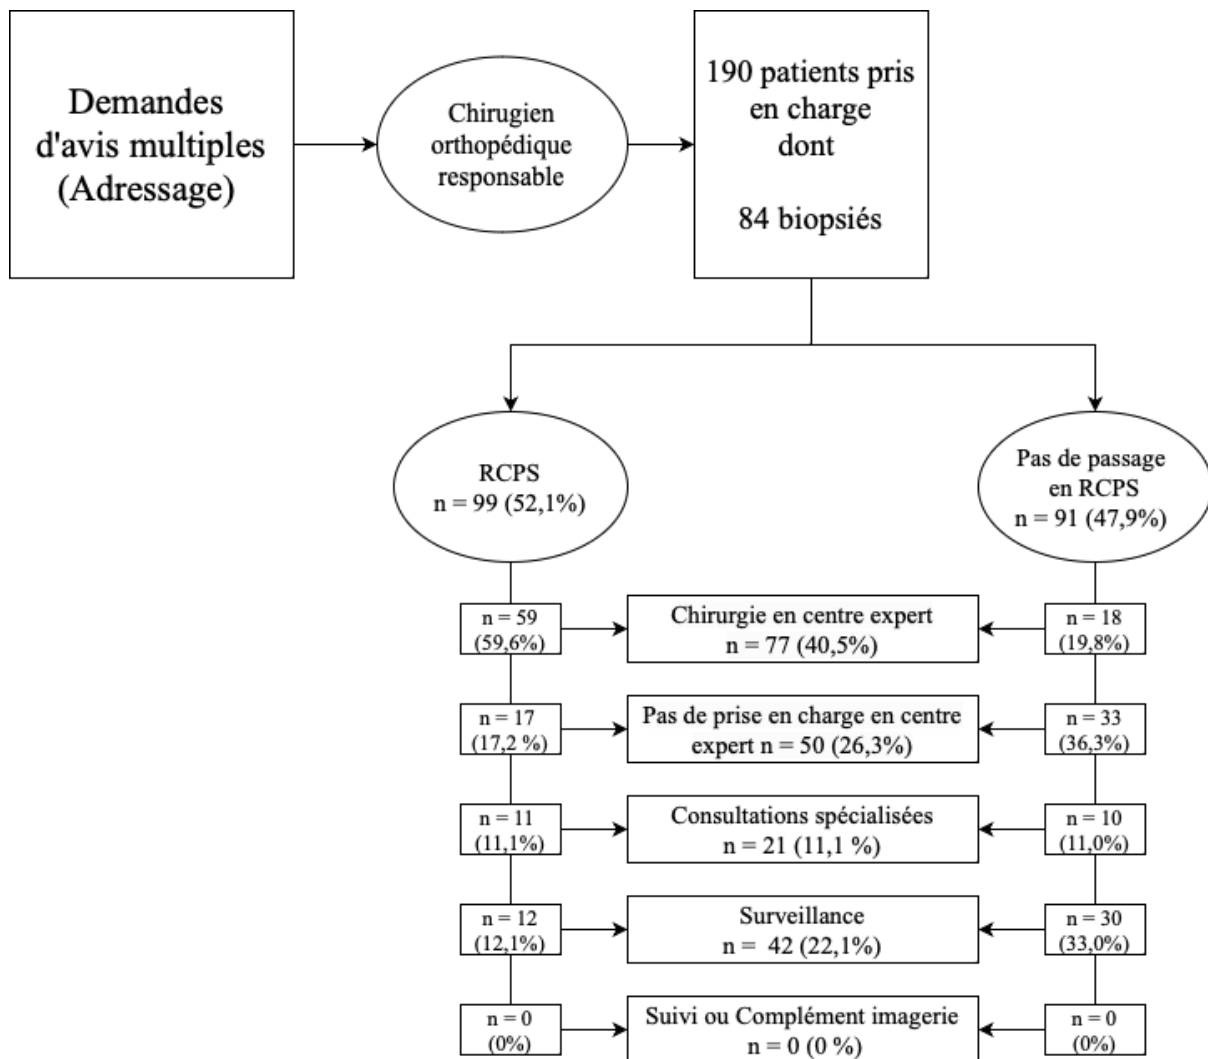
Demandes d'avis multiples (Adressage)

Chirugien orthopédique responsable

190 patients pris en charge dont

84 biopsiés

RCPS
n = 99 (52,1%)

Pas de passage en RCPS
n = 91 (47,9%)

n = 59 (59,6%)

Chirurgie en centre expert
n = 77 (40,5%)

n = 18 (19,8%)

n = 17 (17,2 %)

Pas de prise en charge en centre expert n = 50 (26,3%)

n = 33 (36,3%)

n = 11 (11,1%)

Consultations spécialisées
n = 21 (11,1 %)

n = 10 (11,0%)

n = 12 (12,1%)

Surveillance
n = 42 (22,1%)

n = 30 (33,0%)

n = 0 (0%)

Suivi ou Complément imagerie
n = 0 (0 %)

n = 0 (0%)